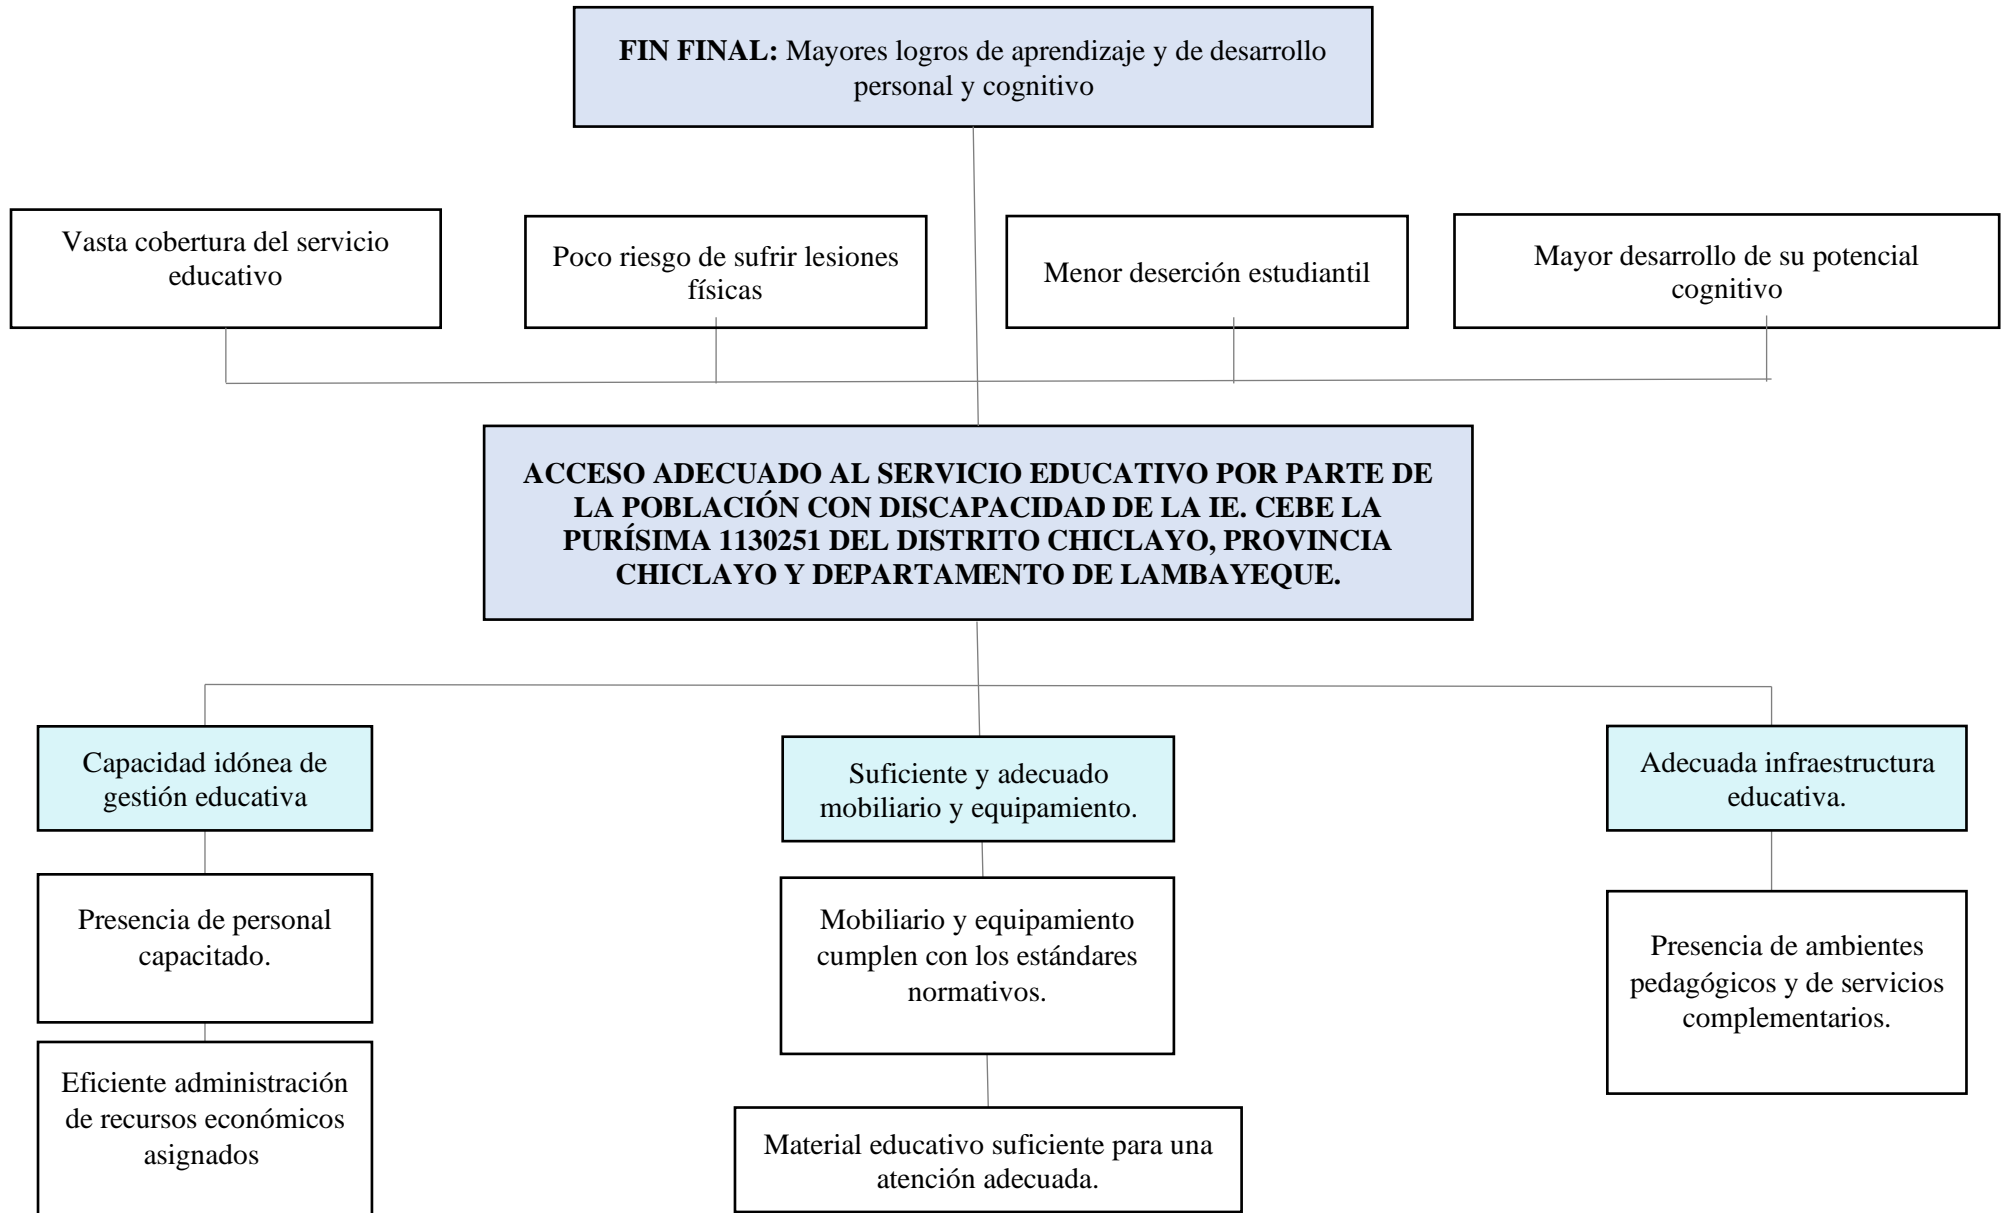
**FIN FINAL:** Mayores logros de aprendizaje y de desarrollo personal y cognitivo

Vasta cobertura del servicio educativo

Poco riesgo de sufrir lesiones físicas

Menor deserción estudiantil

Mayor desarrollo de su potencial cognitivo

**ACCESO ADECUADO AL SERVICIO EDUCATIVO POR PARTE DE LA POBLACIÓN CON DISCAPACIDAD DE LA IE. CEBE LA PURÍSIMA 1130251 DEL DISTRITO CHICLAYO, PROVINCIA CHICLAYO Y DEPARTAMENTO DE LAMBAYEQUE.**

Capacidad idónea de gestión educativa

Presencia de personal capacitado.

Eficiente administración de recursos económicos asignados

Suficiente y adecuado mobiliario y equipamiento.

Mobiliario y equipamiento cumplen con los estándares normativos.

Material educativo suficiente para una atención adecuada.

Adecuada infraestructura educativa.

Presencia de ambientes pedagógicos y de servicios complementarios.